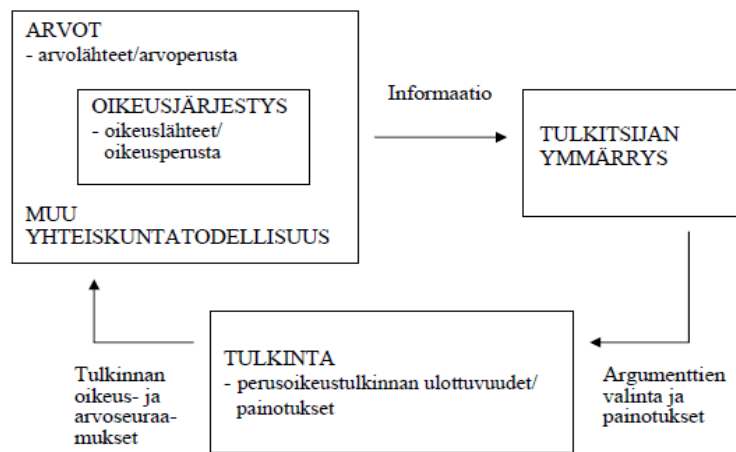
ARVOT
- arvolähteet/arvoperusta

OIKEUSJÄRJESTYS
- oikeuslähteet/ oikeusperusta

MUU YHTEISKUNTATODELLISUUS

Informaatio

TULKITSIJAN YMMÄRRYS

Argumenttien valinta ja painotukset

TULKINTA
- perusoikeustulkinnan ulottuvuudet/ painotukset

Tulkinnan oikeus- ja arvoseuraamukset